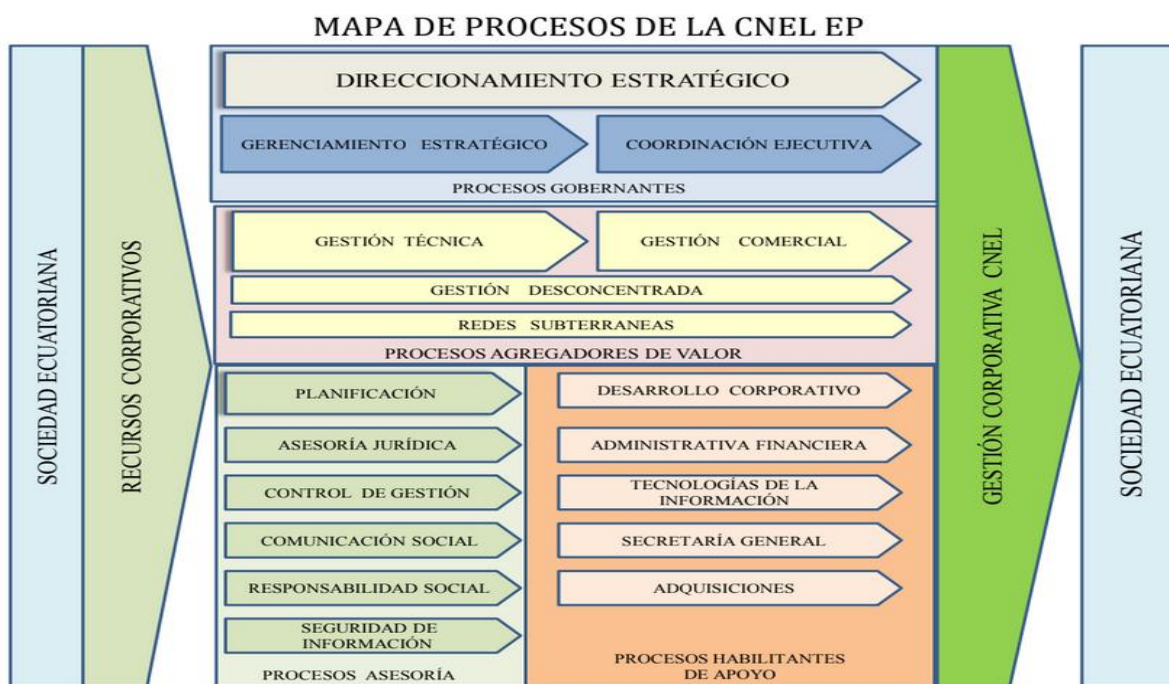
MAPA DE PROCESOS DE LA CNEL EP

SOCIEDAD ECUATORIANA

RECURSOS CORPORATIVOS

DIRECCIONAMIENTO ESTRATÉGICO

GERENCIAMIENTO ESTRATÉGICO

COORDINACIÓN EJECUTIVA

PROCESOS GOBERNANTES

GESTIÓN TÉCNICA

GESTIÓN COMERCIAL

GESTIÓN DESCONCENTRADA

REDES SUBTERRANEAS

PROCESOS AGREGADORES DE VALOR

PLANIFICACIÓN

ASESORÍA JURÍDICA

CONTROL DE GESTIÓN

COMUNICACIÓN SOCIAL

RESPONSABILIDAD SOCIAL

SEGURIDAD DE INFORMACIÓN

PROCESOS ASESORÍA

DESARROLLO CORPORATIVO

ADMINISTRATIVA FINANCIERA

TECNOLOGÍAS DE LA INFORMACIÓN

SECRETARÍA GENERAL

ADQUISICIONES

PROCESOS HABILITANTES DE APOYO

GESTIÓN CORPORATIVA CNEL

SOCIEDAD ECUATORIANA